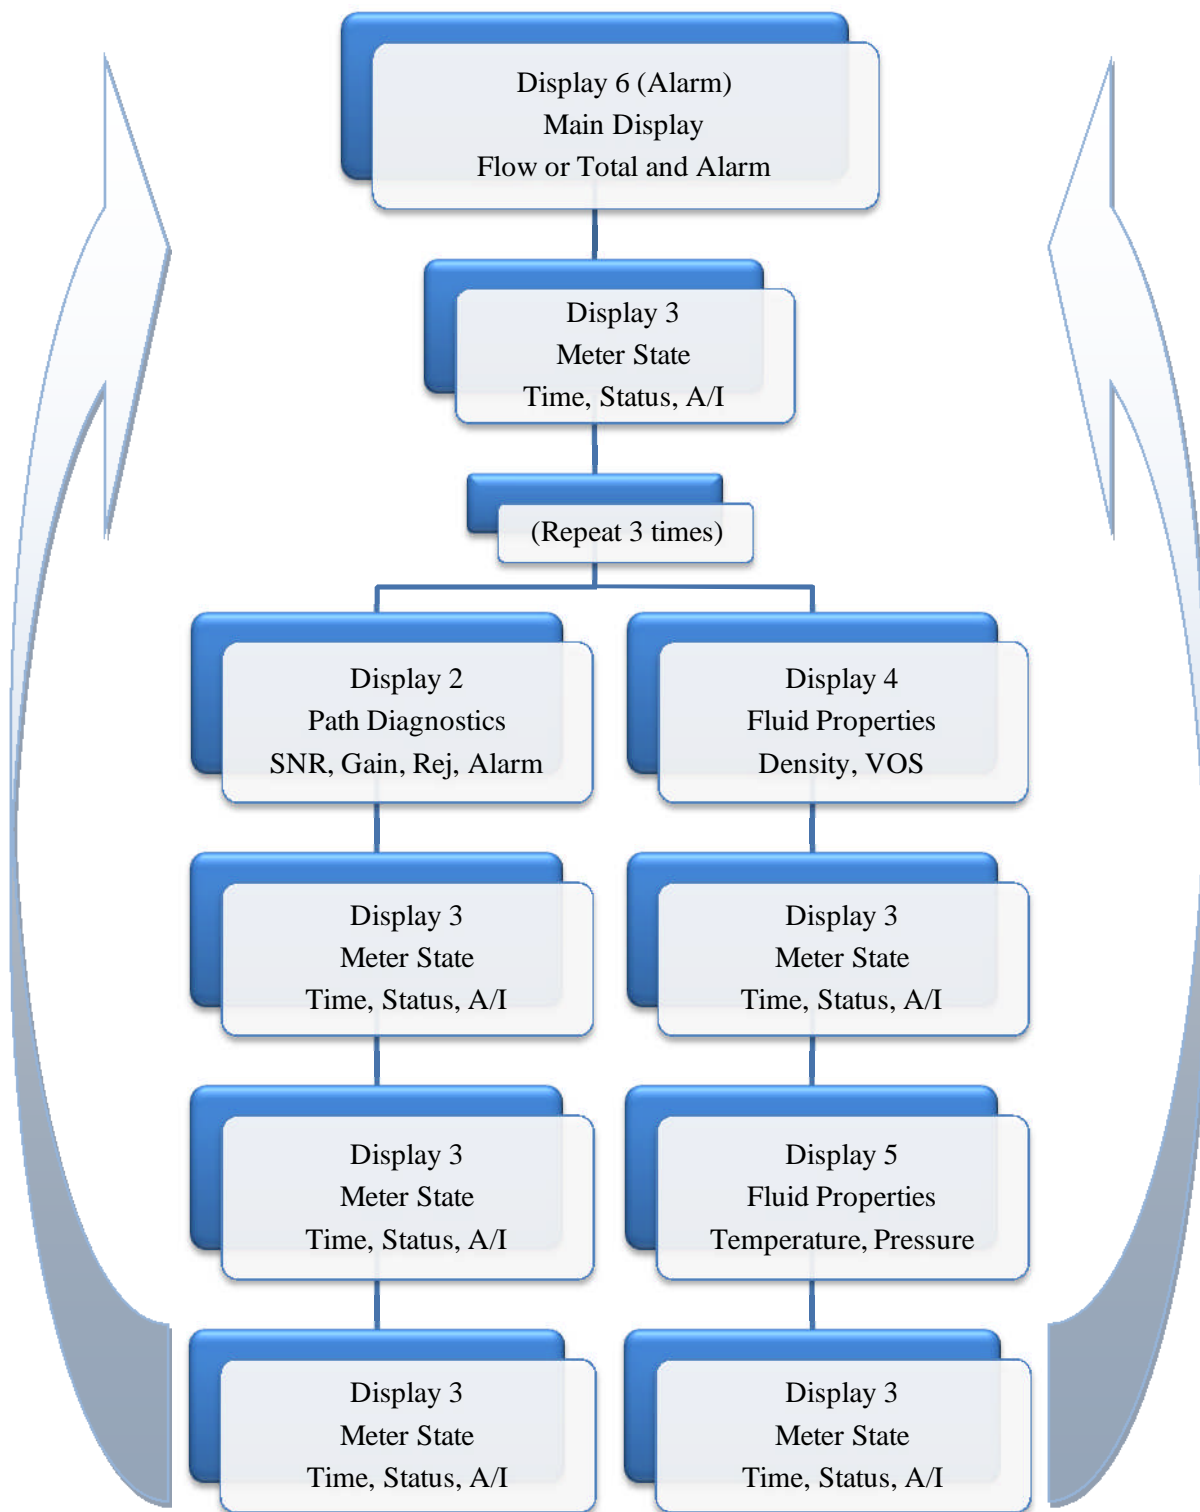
Display 6 (Alarm)
Main Display
Flow or Total and Alarm

Display 3
Meter State
Time, Status, A/I

(Repeat 3 times)

Display 2
Path Diagnostics
SNR, Gain, Rej, Alarm

Display 3
Meter State
Time, Status, A/I

Display 3
Meter State
Time, Status, A/I

Display 3
Meter State
Time, Status, A/I

Display 4
Fluid Properties
Density, VOS

Display 3
Meter State
Time, Status, A/I

Display 5
Fluid Properties
Temperature, Pressure

Display 3
Meter State
Time, Status, A/I